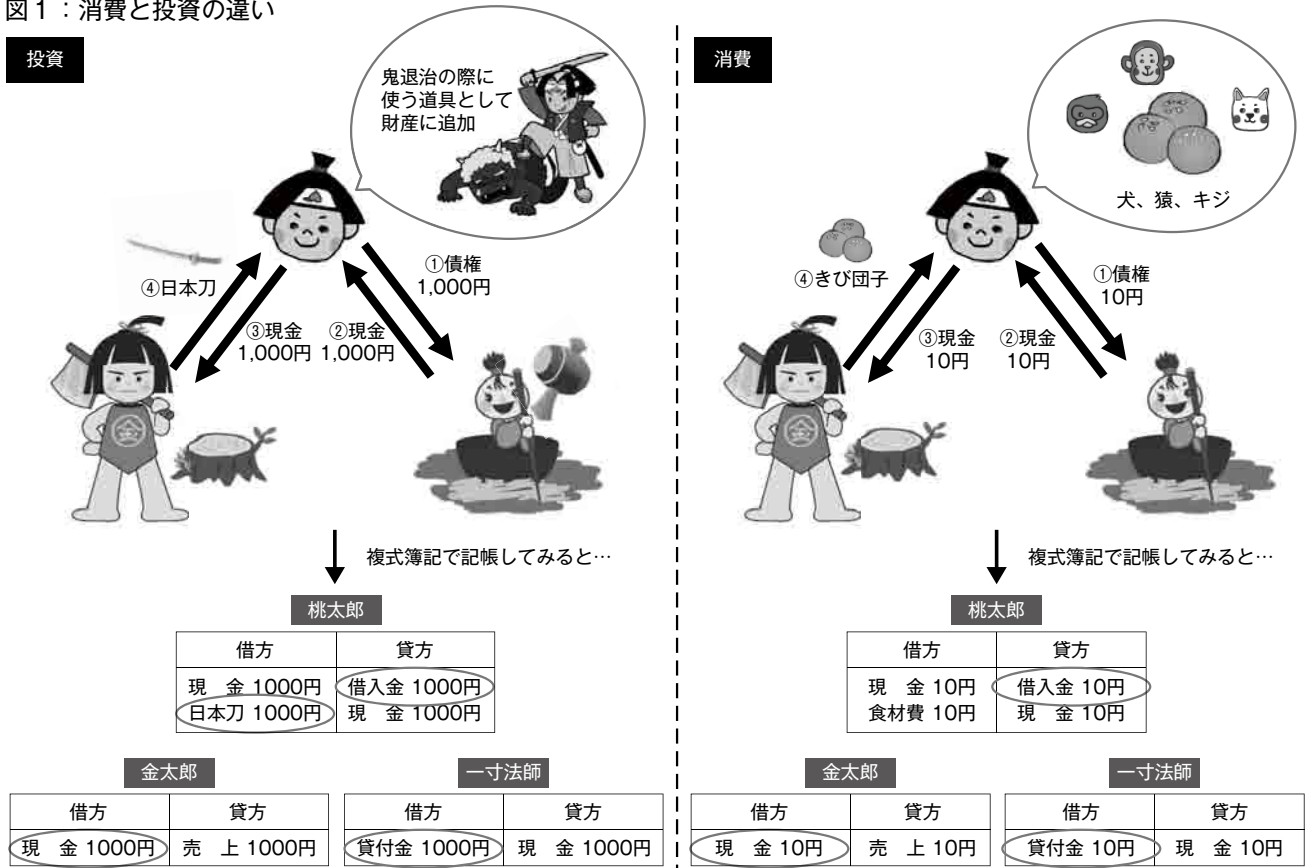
図１：消費と投資の違い

投資

鬼退治の際に使う道具として財産に追加

④日本刀

①債権 1,000円

③現金 1,000円

②現金 1,000円

複式簿記で記帳してみると…

桃太郎

| 借方 | 貸方 |
|---|---|
| 現　金 1000円<br>日本刀 1000円 | 借入金 1000円<br>現　金 1000円 |

金太郎

| 借方 | 貸方 |
|---|---|
| 現　金 1000円 | 売　上 1000円 |

一寸法師

| 借方 | 貸方 |
|---|---|
| 貸付金 1000円 | 現　金 1000円 |

消費

犬、猿、キジ

④きび団子

①債権 10円

③現金 10円

②現金 10円

複式簿記で記帳してみると…

桃太郎

| 借方 | 貸方 |
|---|---|
| 現　金 10円<br>食材費 10円 | 借入金 10円<br>現　金 10円 |

金太郎

| 借方 | 貸方 |
|---|---|
| 現　金 10円 | 売　上 10円 |

一寸法師

| 借方 | 貸方 |
|---|---|
| 貸付金 10円 | 現　金 10円 |